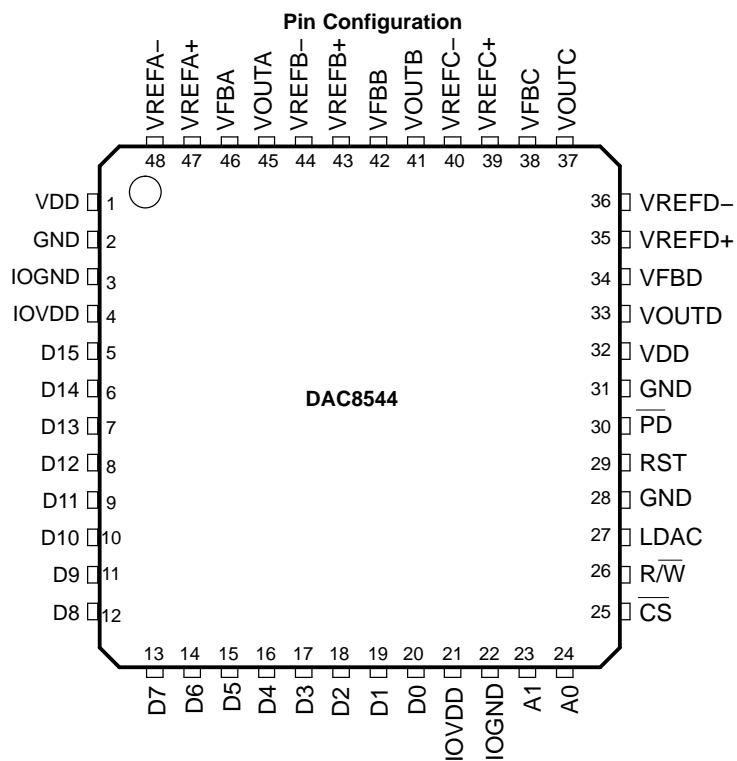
Pin Configuration

VREFA– 48
VREFA+ 47
VFBA 46
VOUTA 45
VREFB– 44
VREFB+ 43
VFBB 42
VOUTB 41
VREFC– 40
VREFC+ 39
VFBC 38
VOUTC 37

VDD 1
GND 2
IOGND 3
IOVDD 4
D15 5
D14 6
D13 7
D12 8
D11 9
D10 10
D9 11
D8 12

DAC8544

36 VREFD–
35 VREFD+
34 VFBD
33 VOUTD
32 VDD
31 GND
30 $\overline{PD}$
29 RST
28 GND
27 LDAC
26 $R/\overline{W}$
25 $\overline{CS}$

13 D7
14 D6
15 D5
16 D4
17 D3
18 D2
19 D1
20 D0
21 IOVDD
22 IOGND
23 A1
24 A0